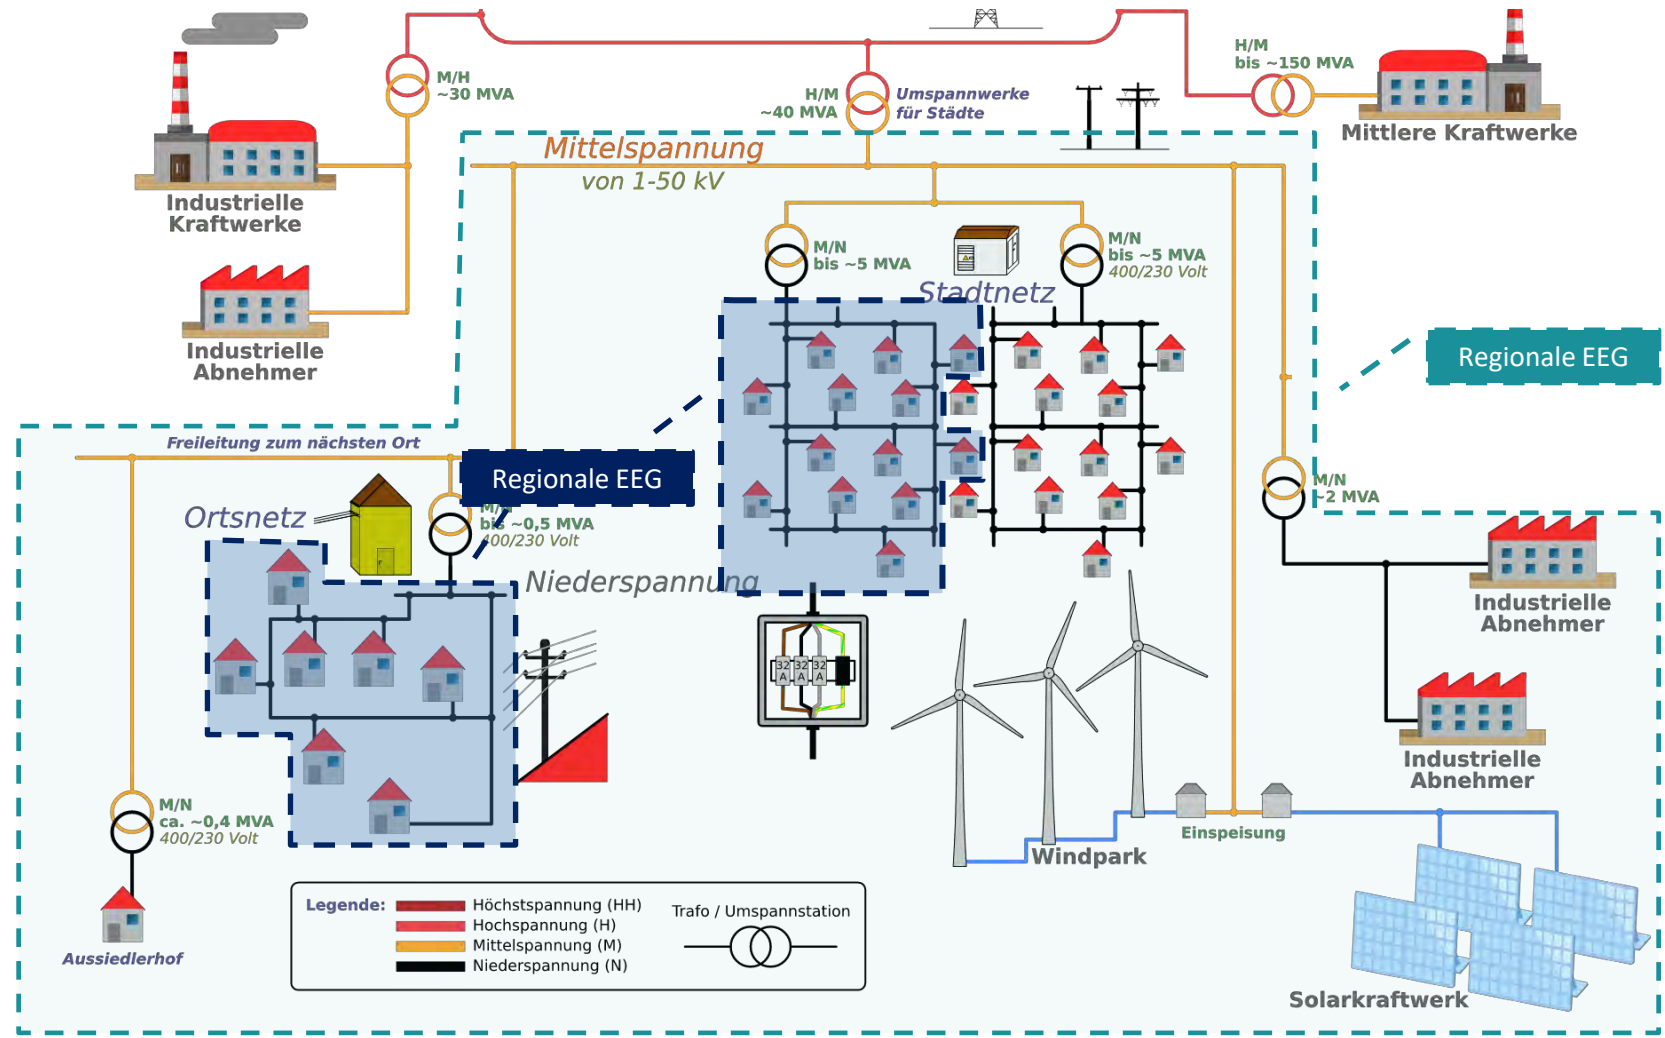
M/H
~30 MVA

Industrielle Kraftwerke

Industrielle Abnehmer

H/M
~40 MVA

Umspannwerke für Städte

H/M
bis ~150 MVA

Mittlere Kraftwerke

Mittelspannung
von 1-50 kV

M/N
bis ~5 MVA

M/N
bis ~5 MVA
400/230 Volt

Stadtnetz

Regionale EEG

Freileitung zum nächsten Ort

Regionale EEG

Ortsnetz

M/N
bis ~0,5 MVA
400/230 Volt

Niederspannung

32 A 32 A 32 A

M/N
~2 MVA

Industrielle Abnehmer

Industrielle Abnehmer

M/N
ca. ~0,4 MVA
400/230 Volt

Aussiedlerhof

Windpark

Einspeisung

Legende:
Höchstspannung (HH)
Hochspannung (H)
Mittelspannung (M)
Niederspannung (N)

Trafo / Umspannstation

Solarkraftwerk